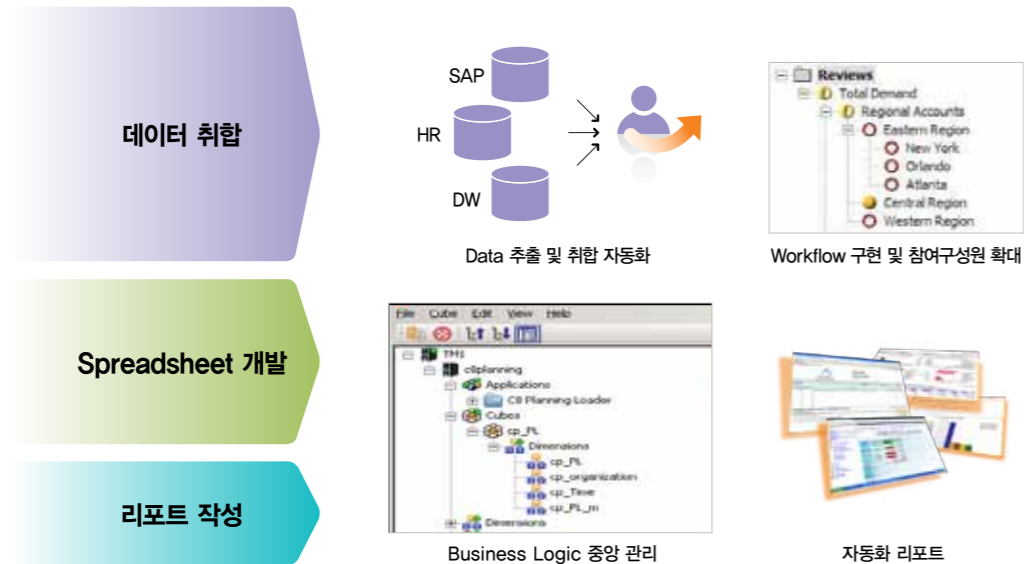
데이터 취합

SAP

HR

DW

Data 추출 및 취합 자동화

Reviews
Total Demand
Regional Accounts
Eastern Region
New York
Orlando
Atlanta
Central Region
Western Region

Workflow 구현 및 참여구성원 확대

Spreadsheet 개발

File Cube Edit View Help

TM1
cliplanning
Applications
C8 Planning Loader
Cubes
cp_PL
Dimensions
cp_PL
cp_organization
cp_Time
cp_PL_m
Dimensions

Business Logic 중앙 관리

리포트 작성

자동화 리포트